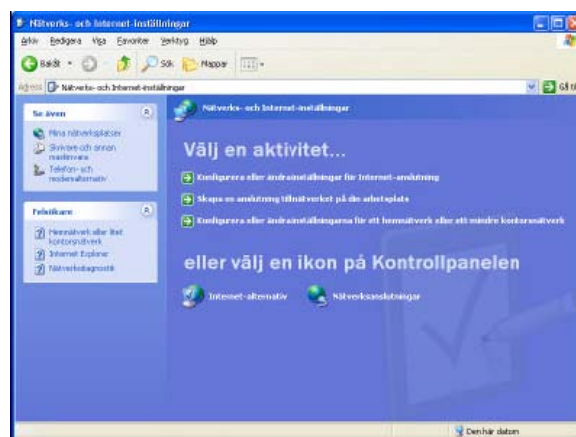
Nätverks- och Internet-inställningar

Arkiv Redigera Visa Favoriter Verktyg Hjälp

Bakåt Sök Mappar

Adress Nätverks- och Internet-inställningar Gå till

Se även

Mina nätverksplatser

Skrivare och annan maskinvara

Telefon- och modemalternativ

Felsökare

Hemnätverk eller litet kontorsnätverk

Internet Explorer

Nätverksdiagnostik

Nätverks- och Internet-inställningar

Välj en aktivitet...

Konfigurera eller ändra inställningar för Internet-anslutning

Skapa en anslutning till nätverket på din arbetsplats

Konfigurera eller ändra inställningarna för ett hemnätverk eller ett mindre kontorsnätverk

eller välj en ikon på Kontrollpanelen

Internet-alternativ

Nätverksanslutningar

Den här datorn